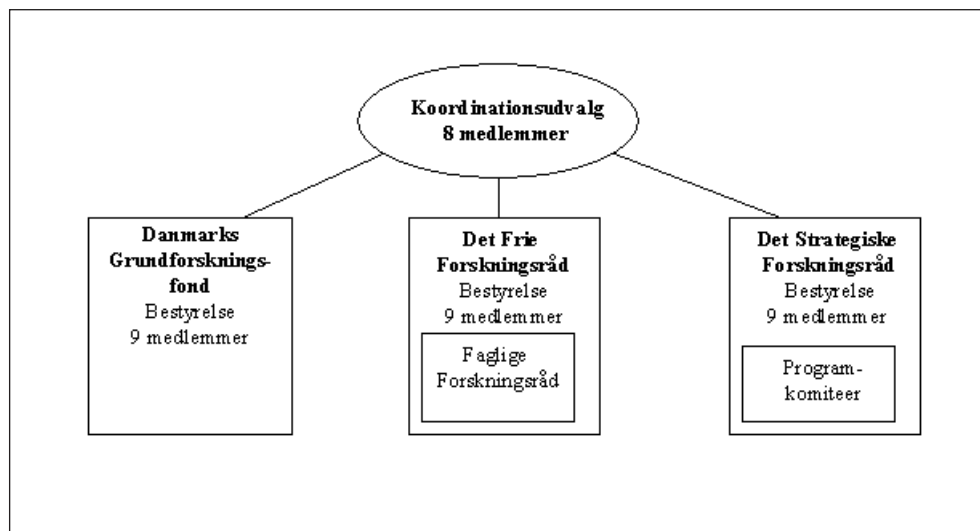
Koordinationsudvalg
8 medlemmer

Danmarks Grundforskningsfond
Bestyrelse
9 medlemmer

Det Frie Forskningsråd
Bestyrelse
9 medlemmer

Faglige Forskningsråd

Det Strategiske Forskningsråd
Bestyrelse
9 medlemmer

Programkomiteer